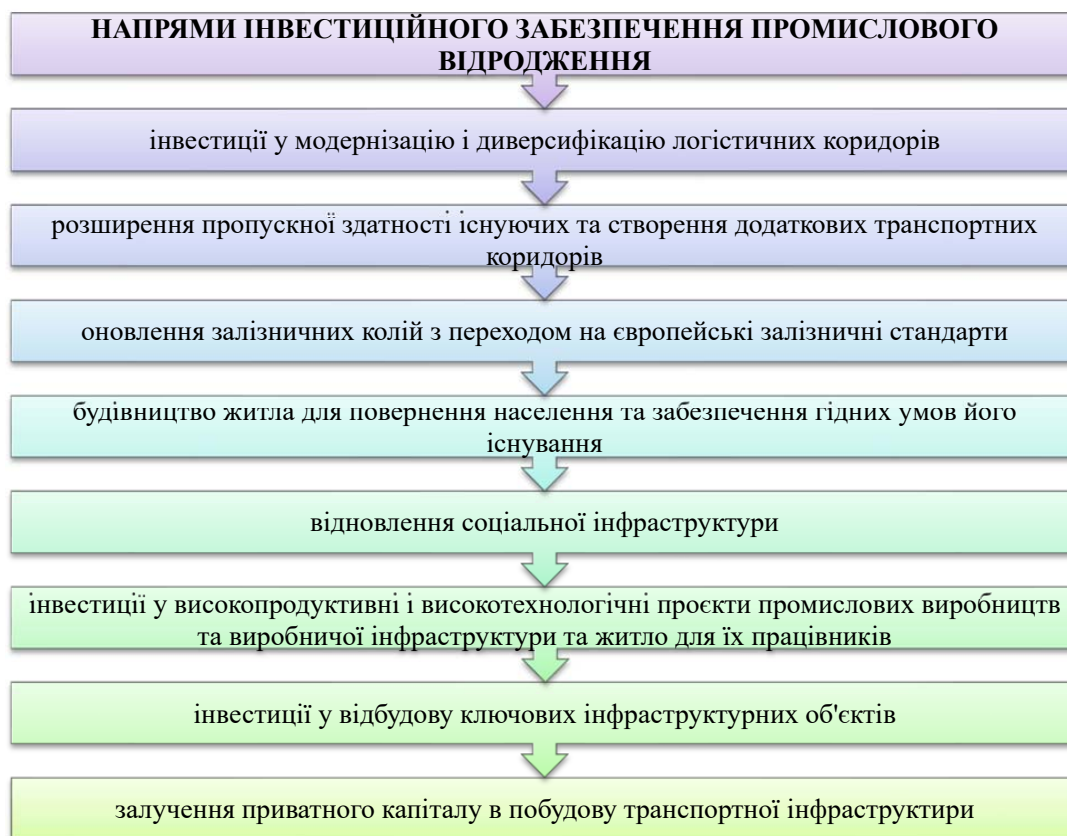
НАПРЯМИ ІНВЕСТИЦІЙНОГО ЗАБЕЗПЕЧЕННЯ ПРОМИСЛОВОГО ВІДРОДЖЕННЯ

інвестиції у модернізацію і диверсифікацію логістичних коридорів

розширення пропускної здатності існуючих та створення додаткових транспортних коридорів

оновлення залізничних колій з переходом на європейські залізничні стандарти

будівництво житла для повернення населення та забезпечення гідних умов його існування

відновлення соціальної інфраструктури

інвестиції у високопродуктивні і високотехнологічні проєкти промислових виробництв та виробничої інфраструктури та житло для їх працівників

інвестиції у відбудову ключових інфраструктурних об'єктів

залучення приватного капіталу в побудову транспортної інфраструктири